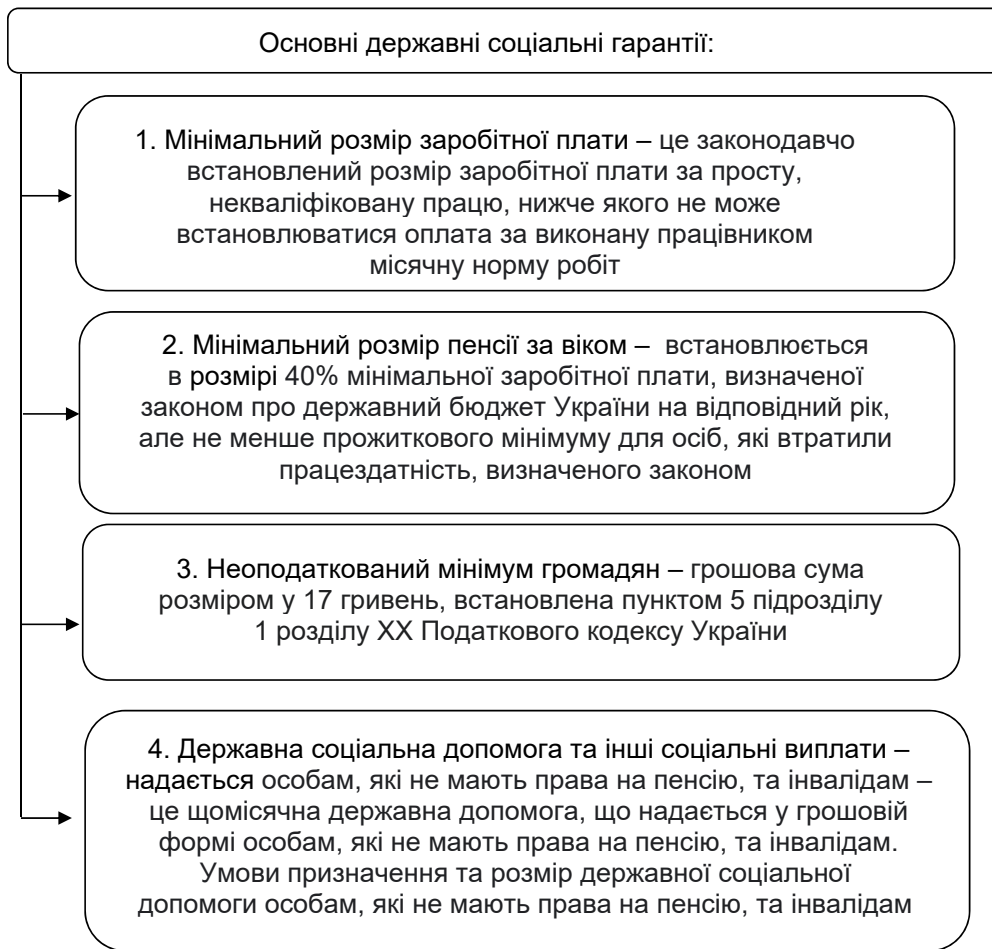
Основні державні соціальні гарантії:

1. Мінімальний розмір заробітної плати – це законодавчо встановлений розмір заробітної плати за просту, некваліфіковану працю, нижче якого не може встановлюватися оплата за виконану працівником місячну норму робіт

2. Мінімальний розмір пенсії за віком – встановлюється в розмірі 40% мінімальної заробітної плати, визначеної законом про державний бюджет України на відповідний рік, але не менше прожиткового мінімуму для осіб, які втратили працездатність, визначеного законом

3. Неоподаткований мінімум громадян – грошова сума розміром у 17 гривень, встановлена пунктом 5 підрозділу 1 розділу XX Податкового кодексу України

4. Державна соціальна допомога та інші соціальні виплати – надається особам, які не мають права на пенсію, та інвалідам – це щомісячна державна допомога, що надається у грошовій формі особам, які не мають права на пенсію, та інвалідам. Умови призначення та розмір державної соціальної допомоги особам, які не мають права на пенсію, та інвалідам